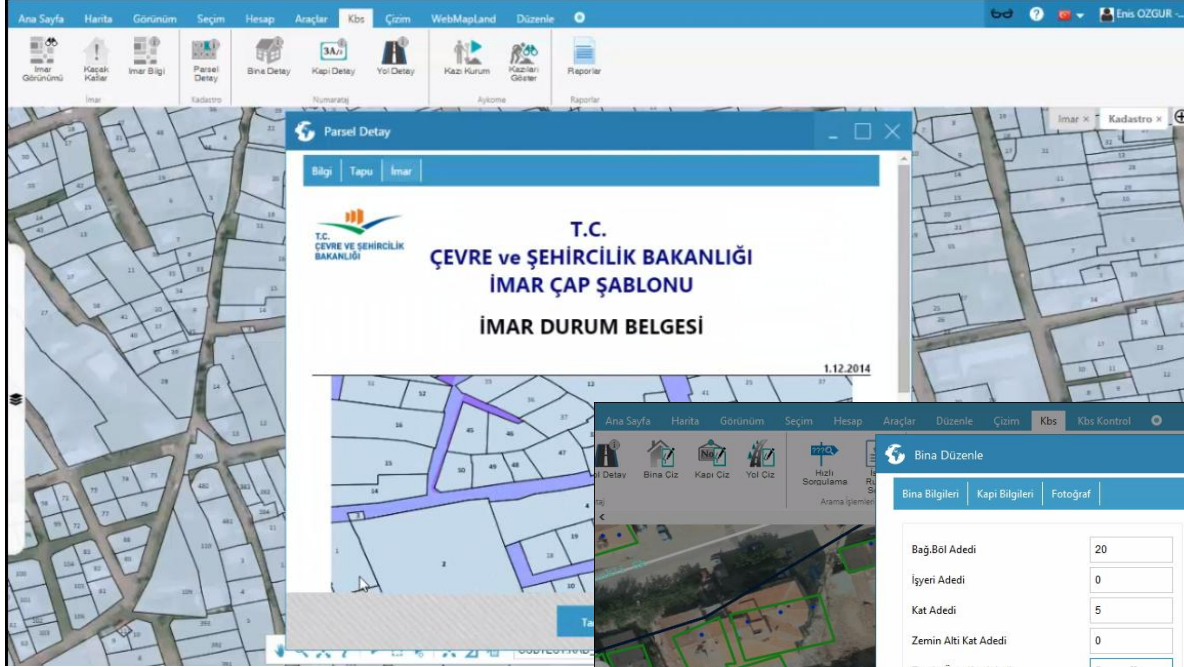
Ana Sayfa Harita Görünüm Seçim Hesap Araçlar Kbs Çizim WebMapLand Düzenle

Enis OZGUR

İmar Görünümü Kaçak Katlar İmar Bilgi
İmar

Parsel Detay
Kadastro

Bina Detay Kapı Detay Yol Detay
Numarataj

Kazı Kurum Kazıları Göster
Aykome

Raporlar
Raporlar

İmar × Kadastro ×

Parsel Detay

Bilgi | Tapu | İmar

T.C. ÇEVRE VE ŞEHİRCİLİK BAKANLIĞI

T.C.
ÇEVRE ve ŞEHİRCİLİK BAKANLIĞI
İMAR ÇAP ŞABLONU

İMAR DURUM BELGESİ

1.12.2014

Ana Sayfa Harita Görünüm Seçim Hesap Araçlar Düzenle Çizim Kbs Kbs Kontrol

ol Detay Bina Çiz Kapı Çiz Yol Çiz Hızlı Sorgulama
Arama İşlemleri

Bina Düzenle

Bina Bilgileri | Kapi Bilgileri | Fotoğraf

| | |
|---|---|
| Bağ.Böl Adedi | 20 |
| İşyeri Adedi | 0 |
| Kat Adedi | 5 |
| Zemin Altı Kat Adedi | 0 |